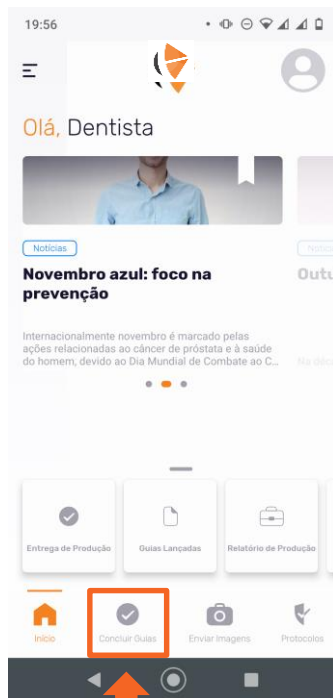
19:56

Olá, Dentista

Notícias

Novembro azul: foco na prevenção

Internacionalmente novembro é marcado pelas ações relacionadas ao câncer de próstata e à saúde do homem, devido ao Dia Mundial de Combate ao C...

Notíci

Outu

No déc

Entrega de Produção

Guias Lançadas

Relatório de Produção

Início

Concluir Guias

Enviar Imagens

Protocolos